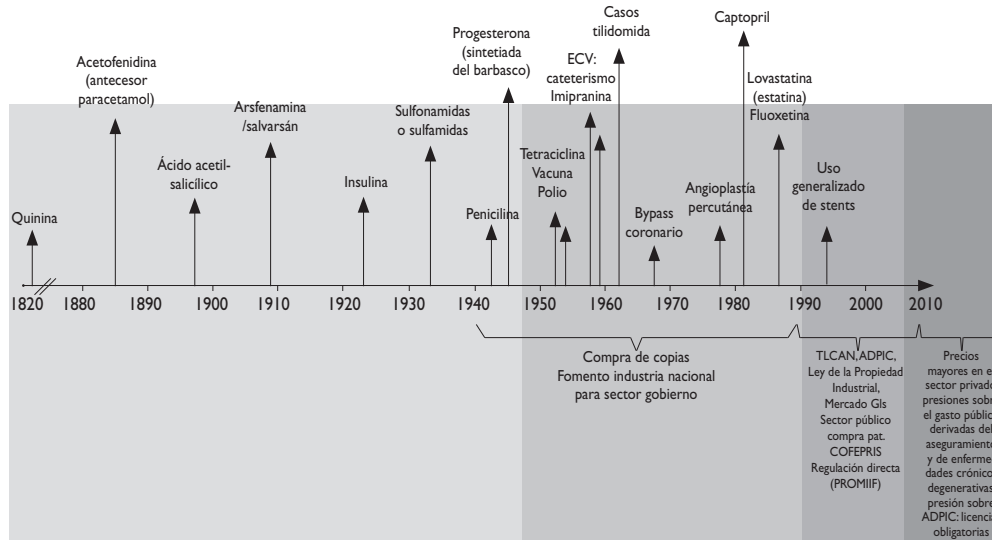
Quinina

Acetofenidina (antecesor paracetamol)

Ácido acetilsalicílico

Arsfenamina /salvarsán

Insulina

Sulfonamidas o sulfamidas

Penicilina

Progesterona (sintetiada del barbasco)

Tetraciclina Vacuna Polio

ECV: cateterismo Imipranina

Casos tilidomida

Bypass coronario

Angioplastía percutánea

Captopril

Lovastatina (estatina) Fluoxetina

Uso generalizado de stents

1820 1880 1890 1900 1910 1920 1930 1940 1950 1960 1970 1980 1990 2000 2010

Compra de copias
Fomento industria nacional para sector gobierno

TLCAN, ADPIC, Ley de la Propiedad Industrial, Mercado GIs Sector público compra pat. COFEPRIS Regulación directa (PROMIIF)

Precios mayores en e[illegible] sector privad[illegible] presiones sobr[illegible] el gasto públic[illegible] derivadas del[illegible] aseguramient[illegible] y de enferme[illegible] dades crónico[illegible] degenerativas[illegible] presión sobre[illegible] ADPIC: licenci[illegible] obligatorias